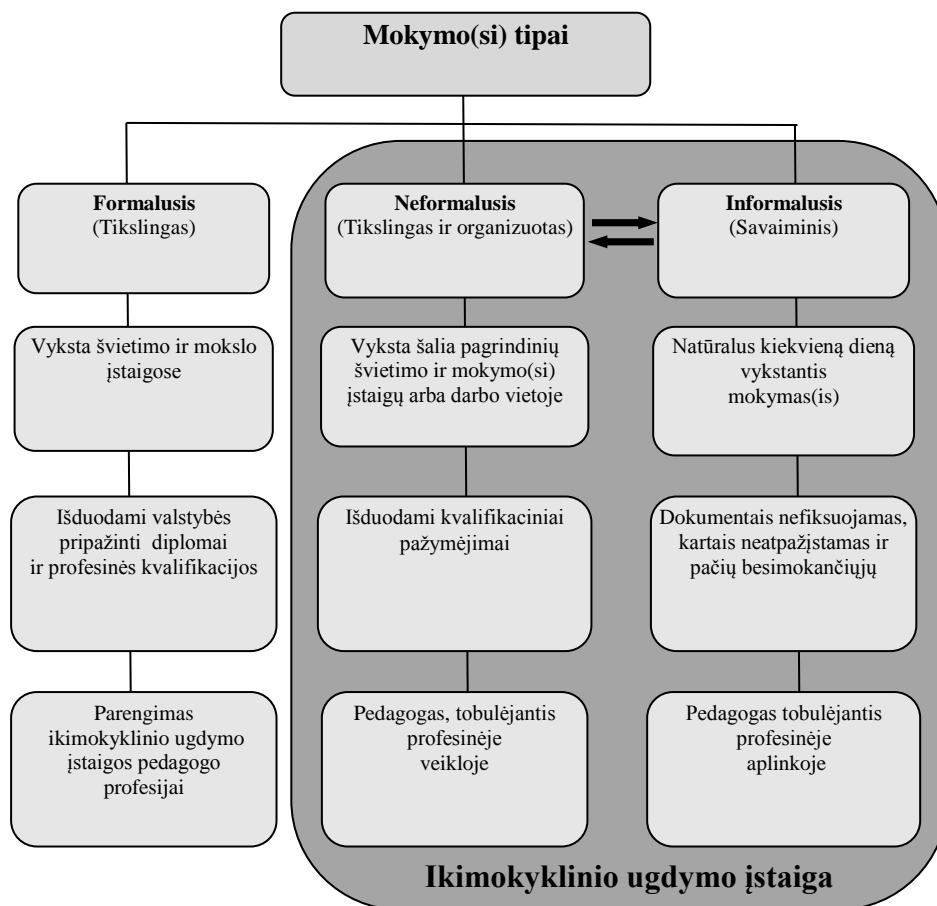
Mokymo(si) tipai

Formalusis
(Tikslingas)

Vyksta švietimo ir mokslo įstaigose

Išduodami valstybės pripažinti diplomai ir profesinės kvalifikacijos

Parengimas ikimokyklinio ugdymo įstaigos pedagogo profesijai

Neformalusis
(Tikslingas ir organizuotas)

Vyksta šalia pagrindinių švietimo ir mokymo(si) įstaigų arba darbo vietoje

Išduodami kvalifikaciniai pažymėjimai

Pedagogas, tobulėjantis profesinėje veikloje

Informalusis
(Savaiminis)

Natūralus kiekvieną dieną vykstantis mokymas(is)

Dokumentais nefiksuojamas, kartais neatpažįstamas ir pačių besimokančiųjų

Pedagogas tobulėjantis profesinėje aplinkoje

Ikimokyklinio ugdymo įstaiga